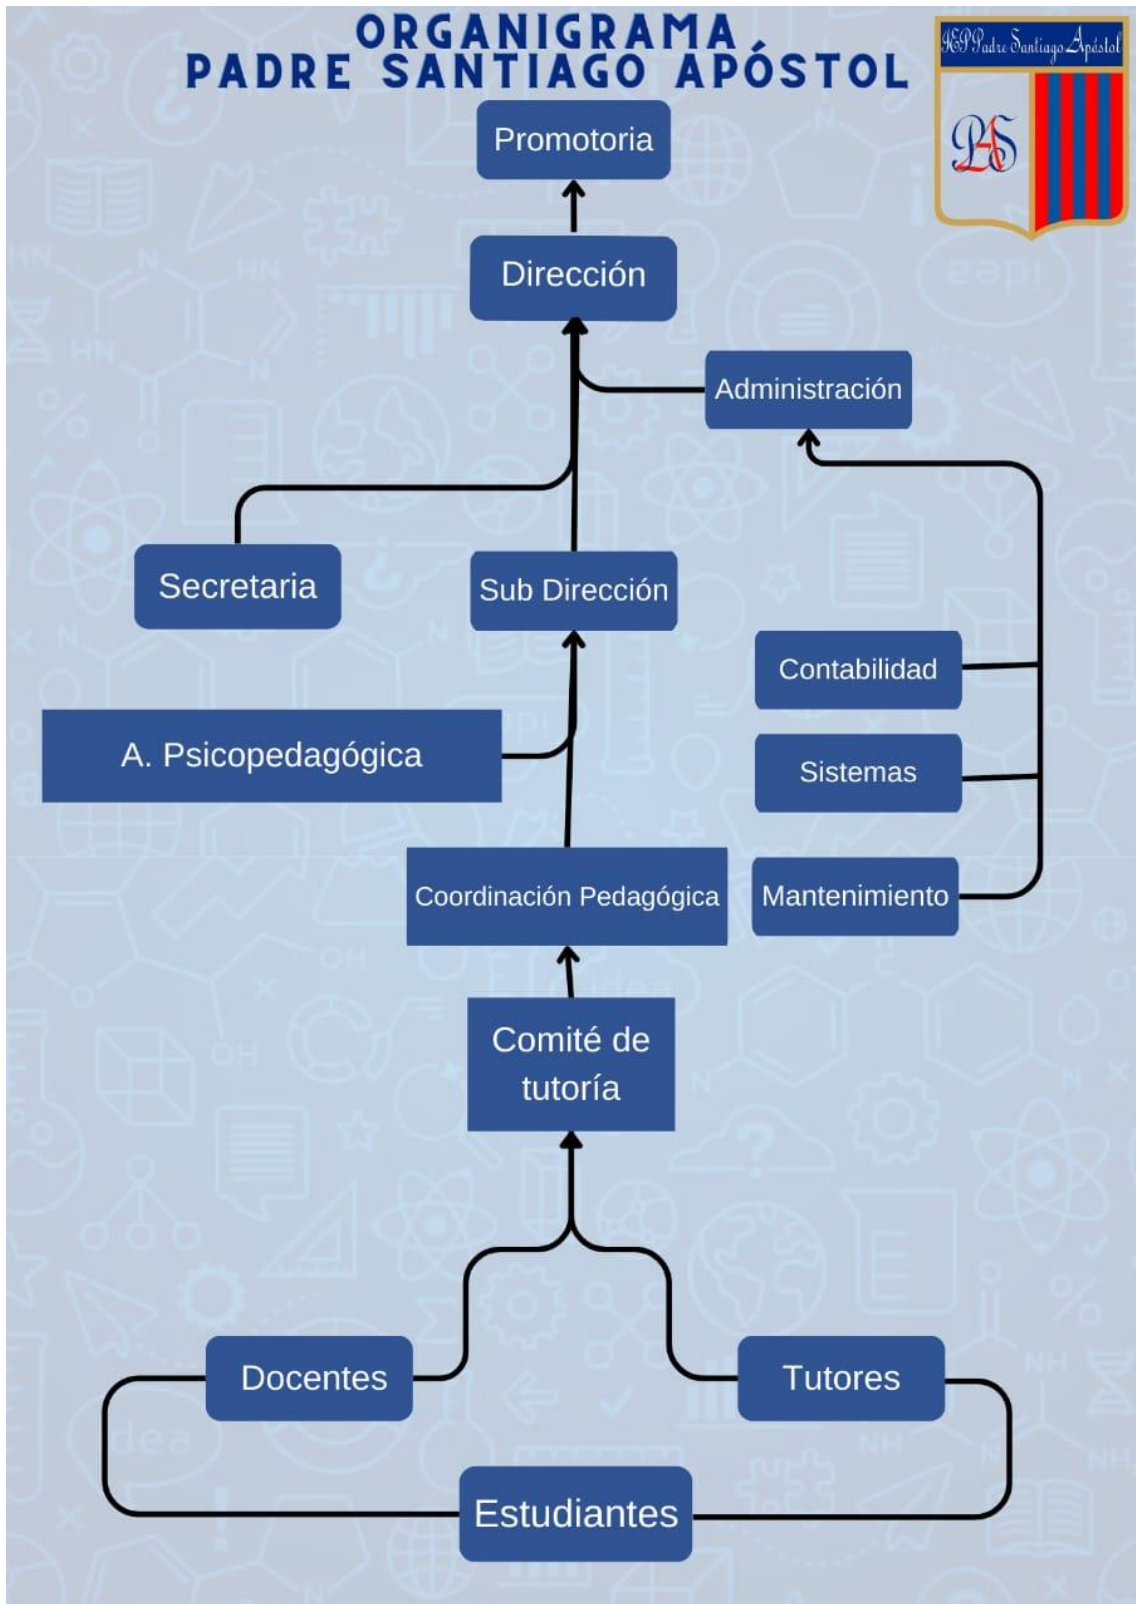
ORGANIGRAMA
PADRE SANTIAGO APÓSTOL

IEP Padre Santiago Apóstol

PAS

Promotoria

Dirección

Administración

Secretaria

Sub Dirección

Contabilidad

A. Psicopedagógica

Sistemas

Coordinación Pedagógica

Mantenimiento

Comité de tutoría

Docentes

Tutores

Estudiantes